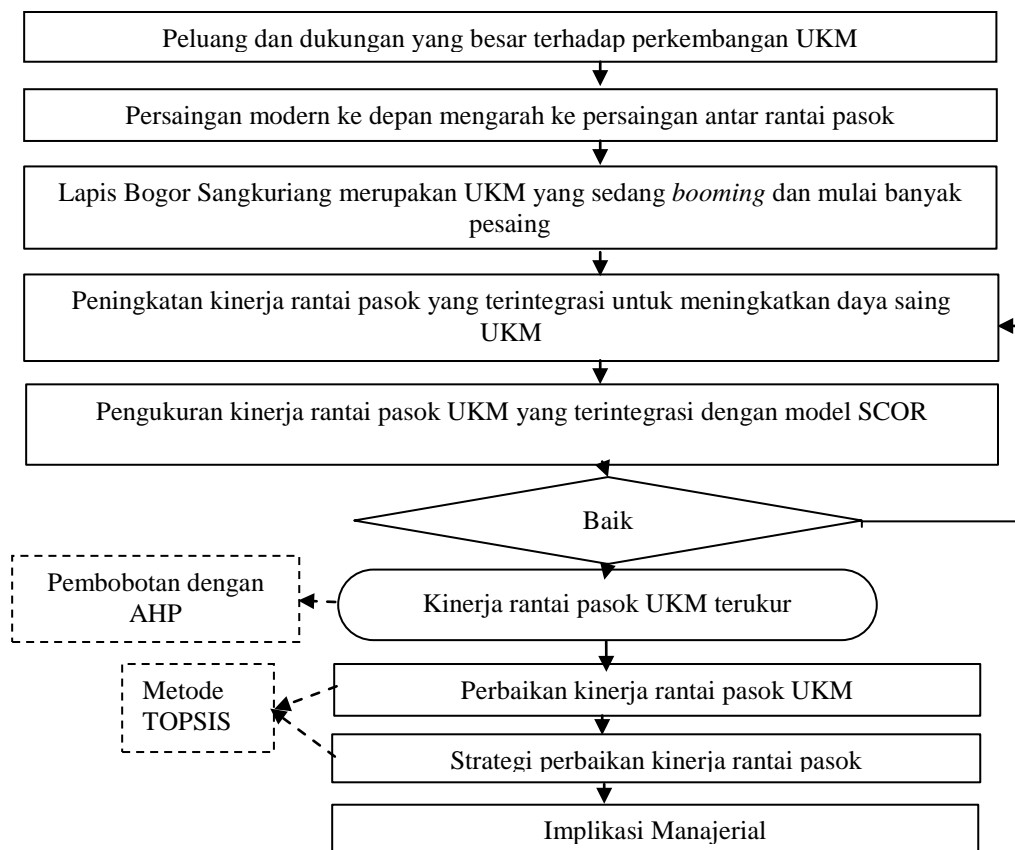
Peluang dan dukungan yang besar terhadap perkembangan UKM

Persaingan modern ke depan mengarah ke persaingan antar rantai pasok

Lapis Bogor Sangkuriang merupakan UKM yang sedang *booming* dan mulai banyak pesaing

Peningkatan kinerja rantai pasok yang terintegrasi untuk meningkatkan daya saing UKM

Pengukuran kinerja rantai pasok UKM yang terintegrasi dengan model SCOR

Baik

Pembobotan dengan AHP

Kinerja rantai pasok UKM terukur

Metode TOPSIS

Perbaikan kinerja rantai pasok UKM

Strategi perbaikan kinerja rantai pasok

Implikasi Manajerial